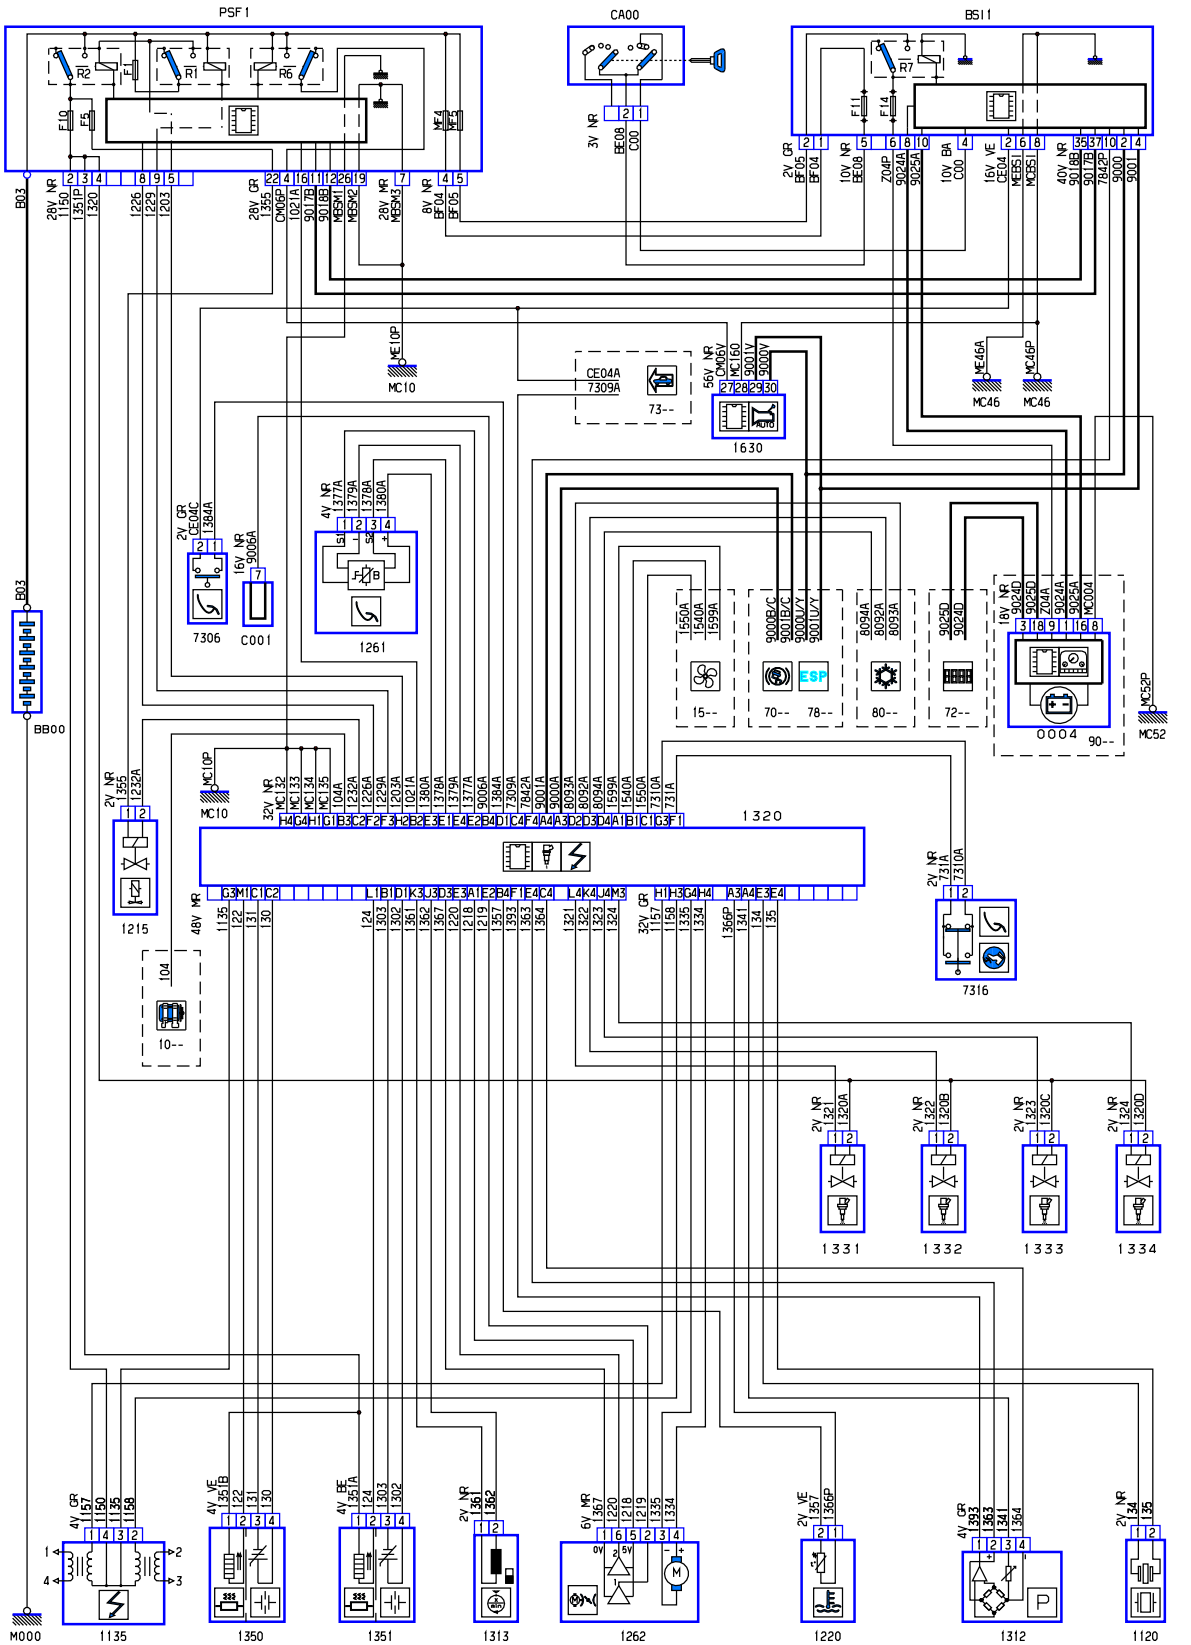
PSF1
CA00
BSI1
R2 F1 R1 R6
F10 F5
MF4 MF5
R7
F11 F14
3V NR
BE08
C00
2 1
2V GR
BF05 BF04
2 1
10V NR
BE08
5
Z04P
9024A
9025A
6 8 10
10V BA
C00
4
16V VE
CE04
MC851
MC851
2 6 8
40V NR
9018B
9017B
7842P
9000
9001
35 37 10 2 4
B03
28V NR
1150
1351P
1320
2 3 4
1226
1229
1203
8 9 5
28V GR
1355
CM06P
1021A
9017B
9018B
MBSM1
MBSM2
22 4 16 11 12 26 19
28V MR
MBSM3
7
8V NR
BF04
BF05
4 5
ME10P
MC10
CE04A
7309A
73--
56V NR
CM06V
MC160
9001V
9000V
27 28 29 30
1630
ME46A
MC46
MC46P
MC46
2V GR
CE04C
1384A
2 1
7306
16V NR
9006A
7
C001
4V NR
1377A
1379A
1378A
1380A
1 2 3 4
S1 S2 B
1261
1550A
1540A
1599A
15--
9000B/C
9001B/C
9000U/Y
9001U/Y
70-- 78--
ESP
8094A
8092A
8093A
80--
9025D
9024D
72--
18V NR
9024D
9025D
Z04A
9024A
9025A
MC004
3 18 9 1 16 8
0004
90--
MC52P
MC52
B03
BB00
MC10P
MC10
2V NR
1355
1232A
1 2
1215
32V NR
MC132
MC133
MC134
MC135
104A
1232A
1226A
1229A
1203A
1021A
1380A
1378A
1379A
1377A
9006A
7309A
7842A
9001A
9000A
8093A
8092A
8094A
1599A
1540A
1550A
7310A
731A
H4 G4 H1 G1 B3 C2 F2 F3 H2 B2 E3 E1 E4 E2 B4 D1 C4 F4 A4 A3 D2 D3 D4 A1 B1 C1 G3 F1
1320
G3 M1 C1 C2 L1 B1 D1 K3 J3 D3 E3 A1 E2 B4 F1 E4 C4 L4 K4 J4 M3 H1 H3 G4 H4 A3 A4 E3 E4
48V MR
1135
122
131
130
124
1303
1302
1361
1362
220
1218
1219
1357
1393
1363
1364
1321
1322
1323
1324
32V GR
1157
1158
1335
1334
1366P
1341
134
135
2V NR
731A
7310A
1 2
7316
104
10--
2V NR
1321
1320A
1 2
1331
2V NR
1322
1320B
1 2
1332
2V NR
1323
1320C
1 2
1333
2V NR
1324
1320D
1 2
1334
M000
4V GR
1157
1150
1135
1158
1 4 3 2
1 4 2 3
1135
4V VE
1351B
122
131
130
1 2 3 4
1350
4V BE
1351A
124
1303
1302
1 2 3 4
1351
2V NR
1361
1362
1 2
1313
6V MR
1367
1220
1218
1219
1335
1334
1 6 5 2 3 4
0V 5V
M
1262
2V VE
1357
1366P
2 1
1220
4V GR
1393
1363
1341
1364
1 2 3 4
P
1312
2V NR
134
135
1 2
1120